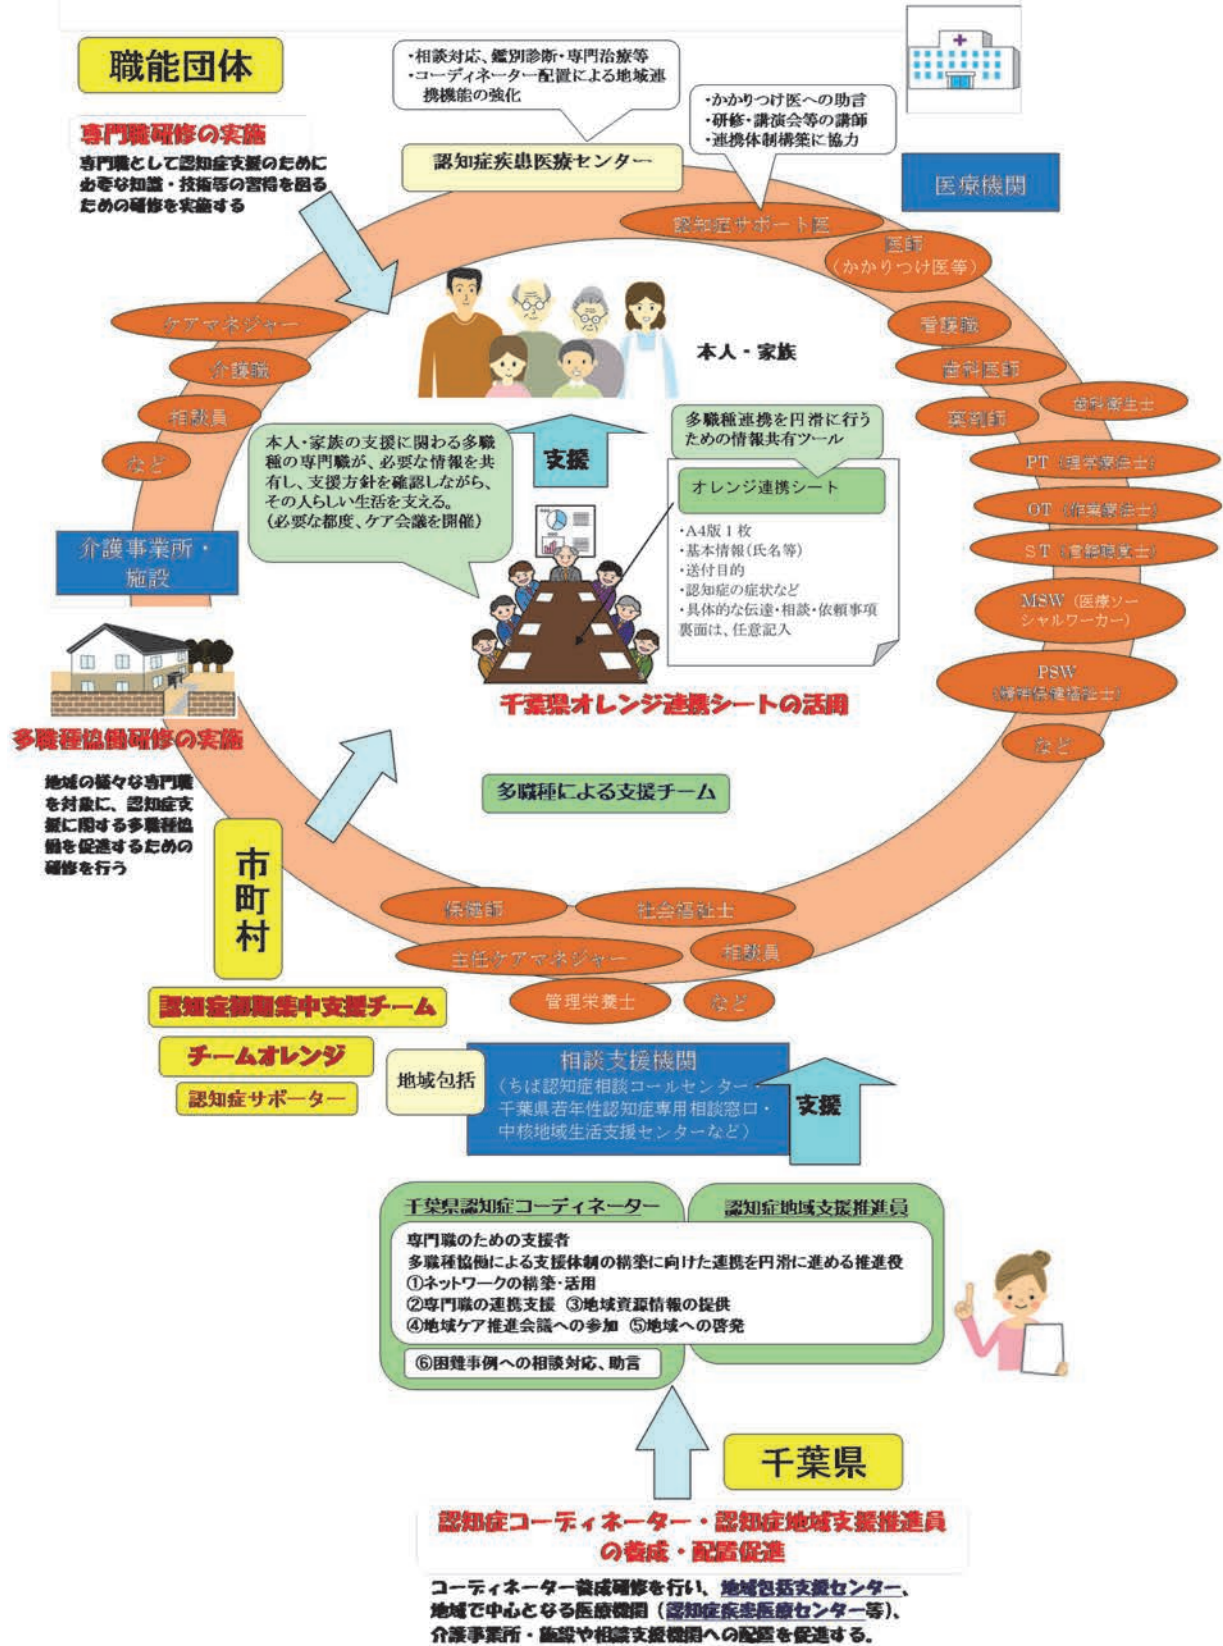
職能団体

専門職研修の実施

専門職として認知症支援のために必要な知識・技術等の習得を図るための研修を実施する

・相談対応、鑑別診断・専門治療等
・コーディネーター配置による地域連携機能の強化

認知症疾患医療センター

・かかりつけ医への助言
・研修・講演会等の講師
・連携体制構築に協力

医療機関

認知症サポート医

医師（かかりつけ医等）

看護職

歯科医師

薬剤師

歯科衛生士

PT（理学療法士）

OT（作業療法士）

ST（言語聴覚士）

MSW（医療ソーシャルワーカー）

PSW（精神保健福祉士）

など

ケアマネジャー

介護職

相談員

など

本人・家族

支援

本人・家族の支援に関わる多職種の専門職が、必要な情報を共有し、支援方針を確認しながら、その人らしい生活を支える。（必要な都度、ケア会議を開催）

多職種連携を円滑に行うための情報共有ツール

オレンジ連携シート

・A4版１枚
・基本情報（氏名等）
・送付目的
・認知症の症状など
・具体的な伝達・相談・依頼事項
裏面は、任意記入

介護事業所・施設

千葉県オレンジ連携シートの活用

多職種協働研修の実施

地域の様々な専門職を対象に、認知症支援に関する多職種協働を促進するための研修を行う

多職種による支援チーム

市町村

保健師

社会福祉士

主任ケアマネジャー

相談員

管理栄養士

など

認知症初期集中支援チーム

チームオレンジ

認知症サポーター

地域包括

相談支援機関
（ちば認知症相談コールセンター・千葉県若年性認知症専用相談窓口・中核地域生活支援センターなど）

支援

千葉県認知症コーディネーター

認知症地域支援推進員

専門職のための支援者
多職種協働による支援体制の構築に向けた連携を円滑に進める推進役
①ネットワークの構築・活用
②専門職の連携支援　③地域資源情報の提供
④地域ケア推進会議への参加　⑤地域への啓発

⑥困難事例への相談対応、助言

千葉県

認知症コーディネーター・認知症地域支援推進員の養成・配置促進

コーディネーター養成研修を行い、地域包括支援センター、地域で中心となる医療機関（認知症疾患医療センター等）、介護事業所・施設や相談支援機関への配置を促進する。